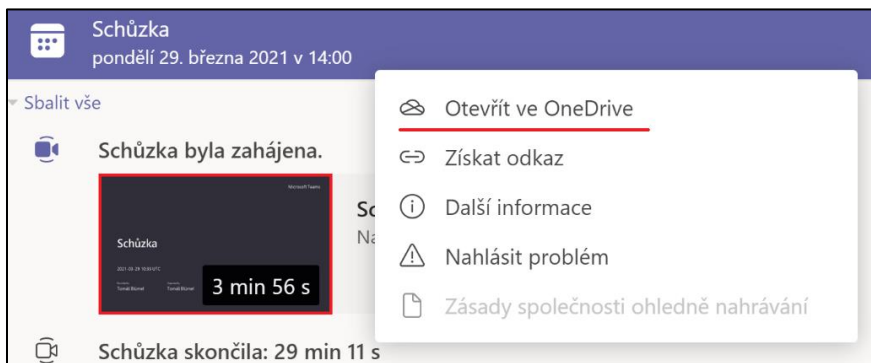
Schůzka
pondělí 29. března 2021 v 14:00

Sbalit vše

Schůzka byla zahájena.

Microsoft Teams

Schůzka

2021-03-29 10:30 UTC

Tomáš Bízner

Tomáš Bízner

3 min 56 s

Sc

Na

Otevřít ve OneDrive

Získat odkaz

Další informace

Nahlásit problém

Zásady společnosti ohledně nahrávání

Schůzka skončila: 29 min 11 s